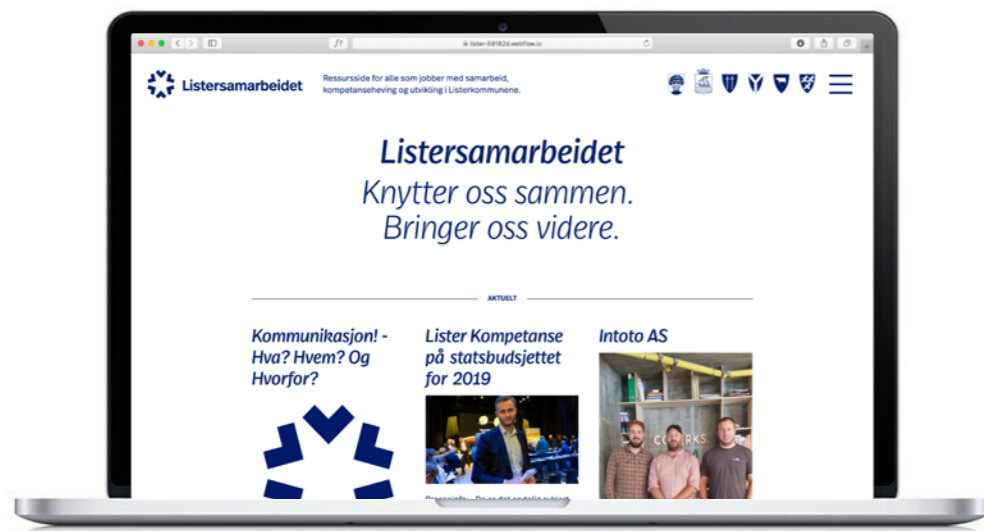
lister-59182d.webflow.io

Listersamarbeidet

Ressursside for alle som jobber med samarbeid, kompetanseheving og utvikling i Listerkommunene.

Listersamarbeidet
Knytter oss sammen.
Bringer oss videre.

AKTUELT

Kommunikasjon! - Hva? Hvem? Og Hvorfor?

Lister Kompetanse på statsbudsjettet for 2019

Intoto AS

CORKS

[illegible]